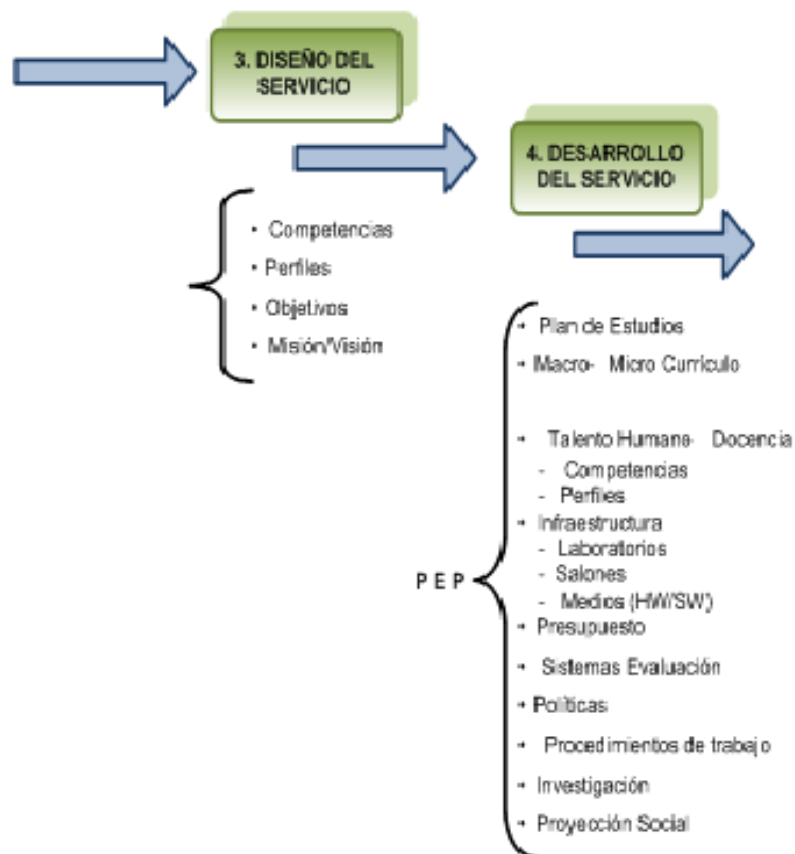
3. DISEÑO DEL SERVICIO

4. DESARROLLO DEL SERVICIO

- Competencias
- Perfiles
- Objetivos
- Misión/Visión

PEP

- Plan de Estudios
- Macro- Micro Currículo
- Talento Humano- Docencia
  - Competencias
  - Perfiles
- Infraestructura
  - Laboratorios
  - Salones
  - Medios (HW/SW)
- Presupuesto
- Sistemas Evaluación
- Políticas
- Procedimientos de trabajo
- Investigación
- Proyección Social